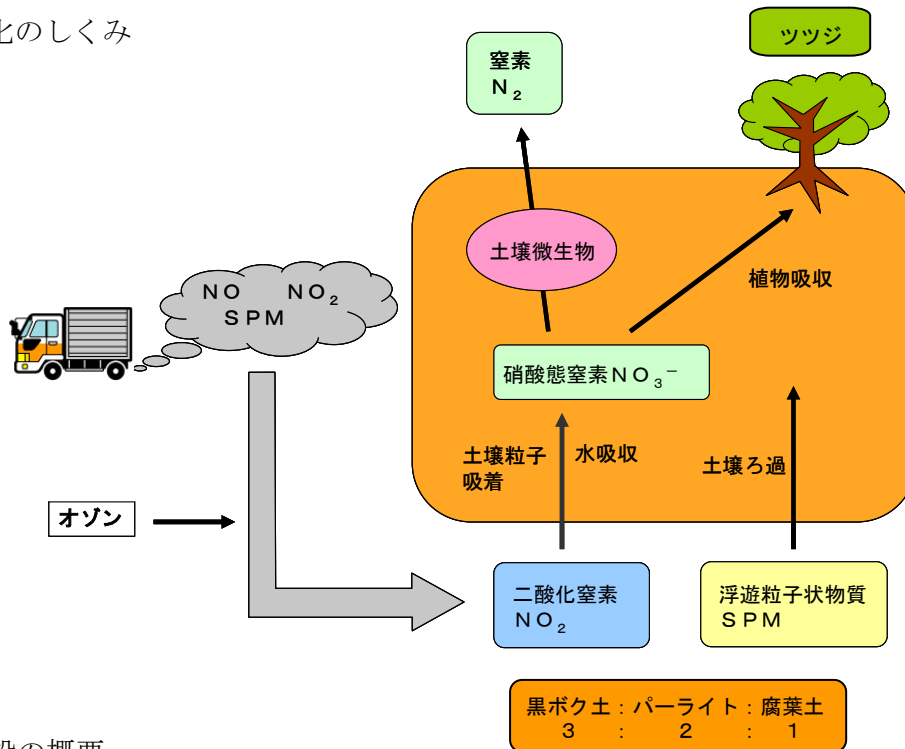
化のしくみ

窒素
$N_2$

ツツジ

土壌微生物

植物吸収

NO　$NO_2$
SPM

硝酸態窒素$NO_3^-$

土壌粒子吸着

水吸収

土壌ろ過

オゾン

二酸化窒素
$NO_2$

浮遊粒子状物質
SPM

黒ボク土：パーライト：腐葉土
3　：　2　：　1

設の概要